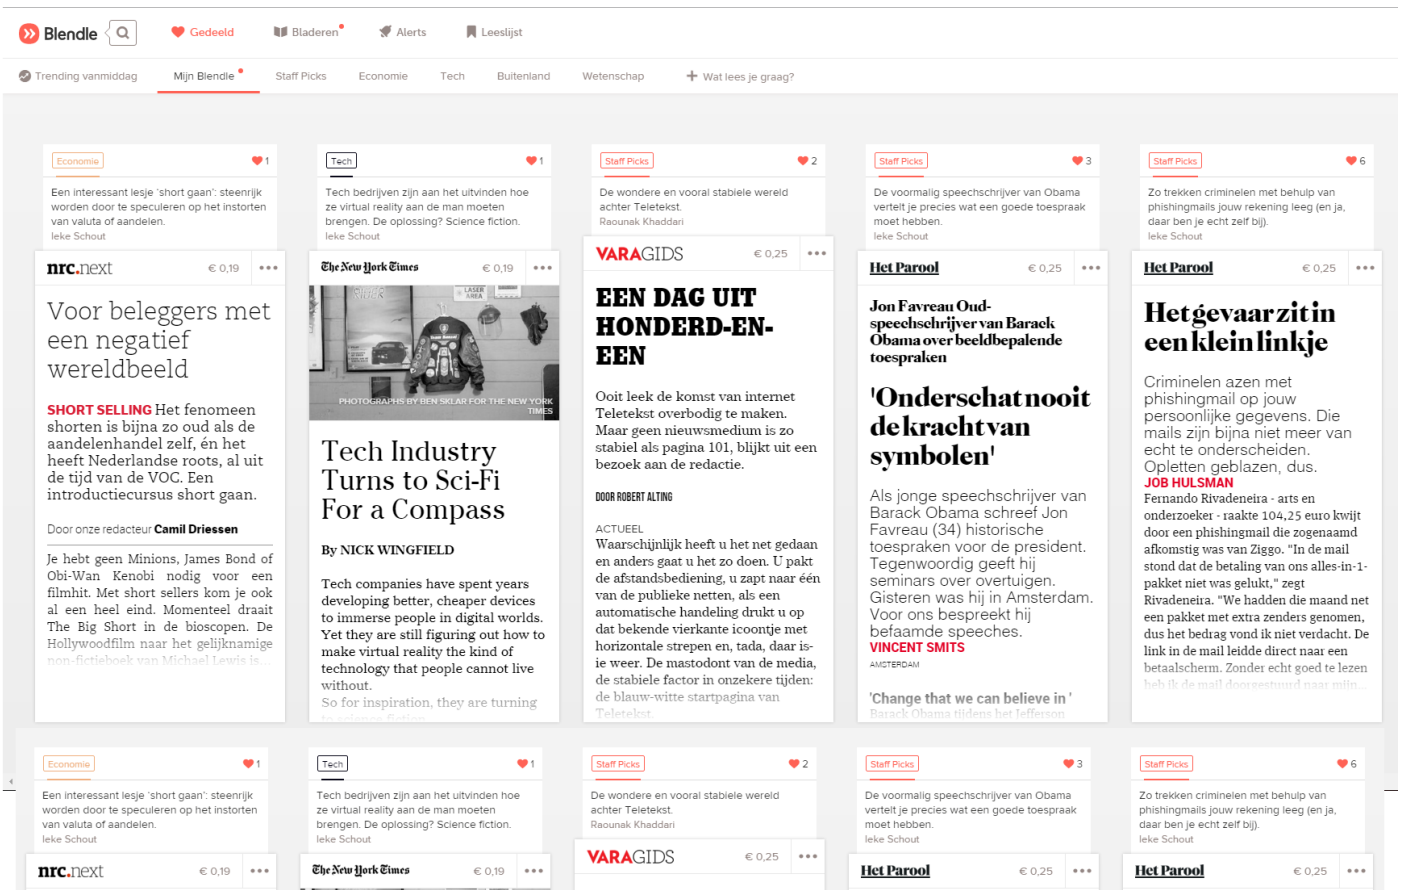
Blendle Gedeeld Bladeren Alerts Leeslijst

Trending vanmiddag Mijn Blendle Staff Picks Economie Tech Buitenland Wetenschap + Wat lees je graag?

Economie 1
Een interessant lesje 'short gaan': steenrijk worden door te speculeren op het instorten van valuta of aandelen.
Ieke Schout

nrc.next € 0,19

Voor beleggers met een negatief wereldbeeld

SHORT SELLING Het fenomeen shorten is bijna zo oud als de aandelenhandel zelf, én het heeft Nederlandse roots, al uit de tijd van de VOC. Een introductiecursus short gaan.

Door onze redacteur Camil Driessen

Je hebt geen Minions, James Bond of Obi-Wan Kenobi nodig voor een filmhit. Met short sellers kom je ook al een heel eind. Momenteel draait The Big Short in de bioscopen. De Hollywoodfilm naar het gelijknamige non-fictieboek van Michael Lewis is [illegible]

Tech 1
Tech bedrijven zijn aan het uitvinden hoe ze virtual reality aan de man moeten brengen. De oplossing? Science fiction.
Ieke Schout

The New York Times € 0,19

PHOTOGRAPHS BY BEN SKLAR FOR THE NEW YORK TIMES

Tech Industry Turns to Sci-Fi For a Compass

By NICK WINGFIELD

Tech companies have spent years developing better, cheaper devices to immerse people in digital worlds. Yet they are still figuring out how to make virtual reality the kind of technology that people cannot live without.
So for inspiration, they are turning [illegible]

Staff Picks 2
De wondere en vooral stabiele wereld achter Teletekst.
Raounak Khaddari

VARAGIDS € 0,25

EEN DAG UIT HONDERD-EN-EEN

Ooit leek de komst van internet Teletekst overbodig te maken. Maar geen nieuwsmedium is zo stabiel als pagina 101, blijkt uit een bezoek aan de redactie.

DOOR ROBERT ALTING

ACTUEEL
Waarschijnlijk heeft u het net gedaan en anders gaat u het zo doen. U pakt de afstandsbediening, u zapt naar één van de publieke netten, als een automatische handeling drukt u op dat bekende vierkante icoontje met horizontale strepen en, tada, daar is-ie weer. De mastodont van de media, de stabiele factor in onzekere tijden: de blauw-witte startpagina van Teletekst.

Staff Picks 3
De voormalig speechschrijver van Obama vertelt je precies wat een goede toespraak moet hebben.
Ieke Schout

Het Parool € 0,25

Jon Favreau Oud-speechschrijver van Barack Obama over beeldbepalende toespraken

'Onderschat nooit de kracht van symbolen'

Als jonge speechschrijver van Barack Obama schreef Jon Favreau (34) historische toespraken voor de president. Tegenwoordig geeft hij seminars over overtuigen. Gisteren was hij in Amsterdam. Voor ons bespreekt hij befaamde speeches.
VINCENT SMITS
AMSTERDAM

'Change that we can believe in'
Barack Obama tijdens het Jefferson

Staff Picks 6
Zo trekken criminelen met behulp van phishingmails jouw rekening leeg (en ja, daar ben je echt zelf bij).
Ieke Schout

Het Parool € 0,25

Het gevaar zit in een klein linkje

Criminelen azen met phishingmail op jouw persoonlijke gegevens. Die mails zijn bijna niet meer van echt te onderscheiden. Opletten geblazen, dus.
JOB HULSMAN
Fernando Rivadeneira - arts en onderzoeker - raakte 104,25 euro kwijt door een phishingmail die zogenaamd afkomstig was van Ziggo. "In de mail stond dat de betaling van ons alles-in-1-pakket niet was gelukt," zegt Rivadeneira. "We hadden die maand net een pakket met extra zenders genomen, dus het bedrag vond ik niet verdacht. De link in de mail leidde naar een betaalscherm. Zonder echt goed te lezen heb ik de mail doorgestuurd naar mijn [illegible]

Economie 1
Een interessant lesje 'short gaan': steenrijk worden door te speculeren op het instorten van valuta of aandelen.
Ieke Schout
nrc.next € 0,19

Tech 1
Tech bedrijven zijn aan het uitvinden hoe ze virtual reality aan de man moeten brengen. De oplossing? Science fiction.
Ieke Schout
The New York Times € 0,19

Staff Picks 2
De wondere en vooral stabiele wereld achter Teletekst.
Raounak Khaddari
VARAGIDS € 0,25

Staff Picks 3
De voormalig speechschrijver van Obama vertelt je precies wat een goede toespraak moet hebben.
Ieke Schout
Het Parool € 0,25

Staff Picks 6
Zo trekken criminelen met behulp van phishingmails jouw rekening leeg (en ja, daar ben je echt zelf bij).
Ieke Schout
Het Parool € 0,25